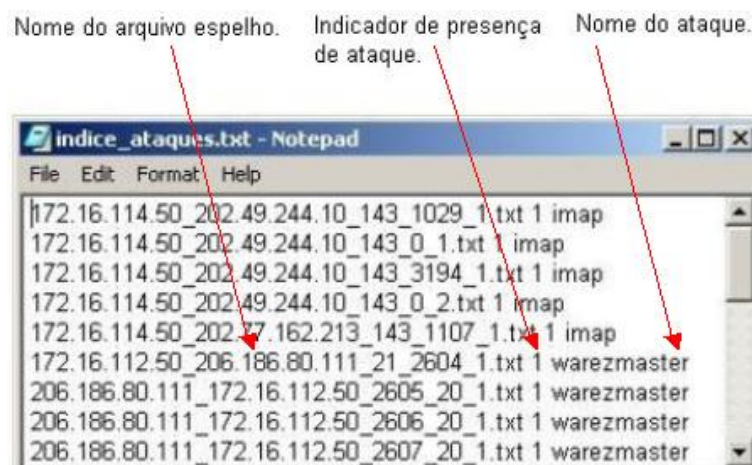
Nome do arquivo espelho.

Indicador de presença de ataque.

Nome do ataque.

indice_ataques.txt - Notepad

File Edit Format Help

172.16.114.50_202.49.244.10_143_1029_1.txt 1 imap
172.16.114.50_202.49.244.10_143_0_1.txt 1 imap
172.16.114.50_202.49.244.10_143_3194_1.txt 1 imap
172.16.114.50_202.49.244.10_143_0_2.txt 1 imap
172.16.114.50_202.77.162.213_143_1107_1.txt 1 imap
172.16.112.50_206.186.80.111_21_2604_1.txt 1 warezmaster
206.186.80.111_172.16.112.50_2605_20_1.txt 1 warezmaster
206.186.80.111_172.16.112.50_2606_20_1.txt 1 warezmaster
206.186.80.111_172.16.112.50_2607_20_1.txt 1 warezmaster